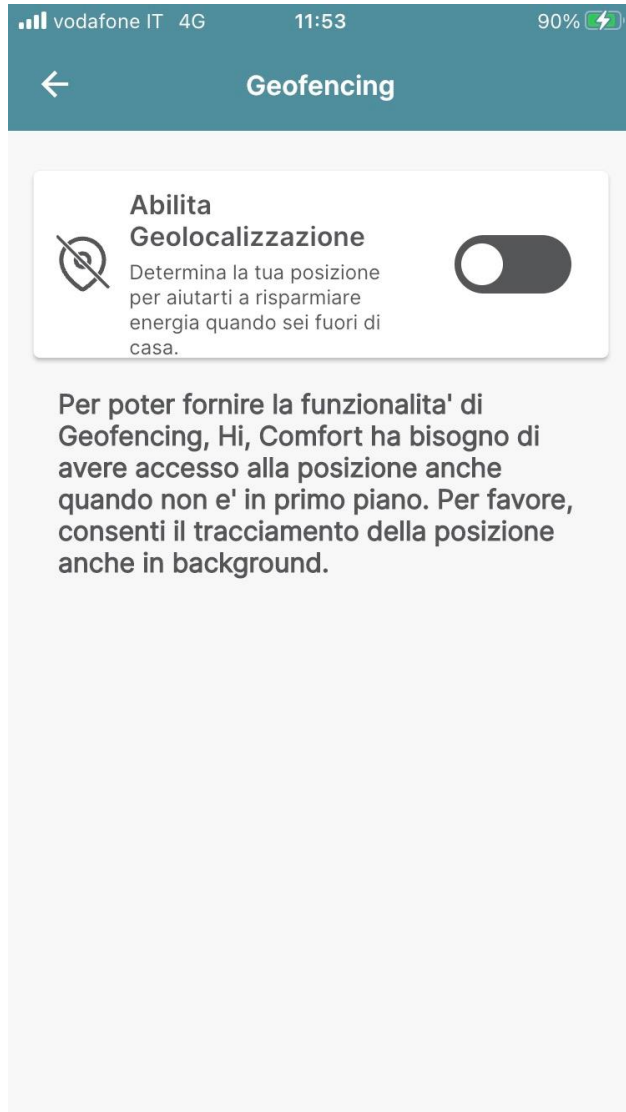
vodafone IT 4G 11:53 90%

Geofencing

Abilita Geolocalizzazione
Determina la tua posizione per aiutarti a risparmiare energia quando sei fuori di casa.

Per poter fornire la funzionalita' di Geofencing, Hi, Comfort ha bisogno di avere accesso alla posizione anche quando non e' in primo piano. Per favore, consenti il tracciamento della posizione anche in background.